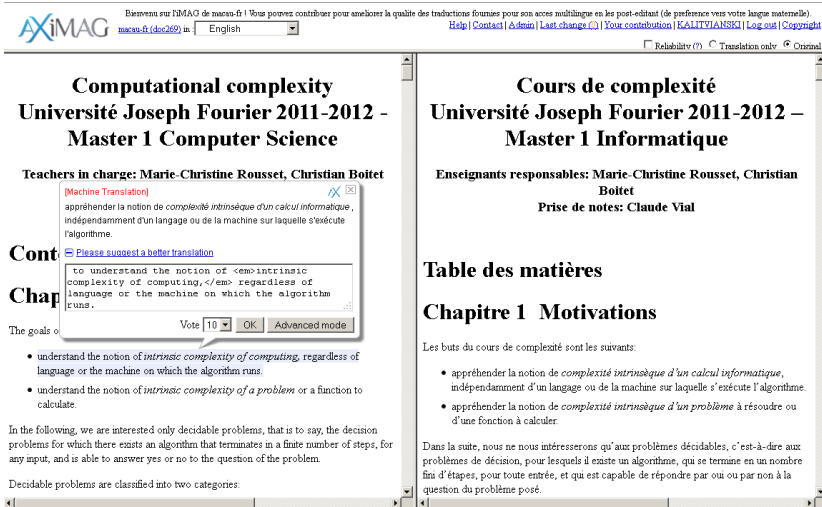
AXiMAG

Bienvenu sur l'iMAG de macau-fr ! Vous pouvez contribuer pour ameliorer la qualite des traductions fournies pour son acces multilingue en les post-editant (de preference vers votre langue maternelle).

macau-fr (doc269) in English

Help | Contact | Admin | Last change | Your contribution | KALITVIANSKI | Log out | Copyright

Reliability (?) Translation only Original

Computational complexity
Université Joseph Fourier 2011-2012 - Master 1 Computer Science

Teachers in charge: Marie-Christine Rousset, Christian Boitet

[Machine Translation]

appréhender la notion de *complexité intrinsèque d'un calcul informatique*, indépendamment d'un langage ou de la machine sur laquelle s'exécute l'algorithme.

Please suggest a better translation

to understand the notion of <em>intrinsic complexity of computing,</em> regardless of language or the machine on which the algorithm runs.

Vote 10 OK Advanced mode

Cont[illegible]

Chap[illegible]

The goals o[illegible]

- understand the notion of *intrinsic complexity of computing*, regardless of language or the machine on which the algorithm runs.
- understand the notion of *intrinsic complexity of a problem* or a function to calculate.

In the following, we are interested only decidable problems, that is to say, the decision problems for which there exists an algorithm that terminates in a finite number of steps, for any input, and is able to answer yes or no to the question of the problem.

Decidable problems are classified into two categories:

Cours de complexité
Université Joseph Fourier 2011-2012 – Master 1 Informatique

Enseignants responsables: Marie-Christine Rousset, Christian Boitet
Prise de notes: Claude Vial

Table des matières

Chapitre 1 Motivations

Les buts du cours de complexité sont les suivants:

- appréhender la notion de *complexité intrinsèque d'un calcul informatique*, indépendamment d'un langage ou de la machine sur laquelle s'exécute l'algorithme.
- appréhender la notion de *complexité intrinsèque d'un problème* à résoudre ou d'une fonction à calculer.

Dans la suite, nous ne nous intéresserons qu'aux problèmes décidables, c'est-à-dire aux problèmes de décision, pour lesquels il existe un algorithme, qui se termine en un nombre fini d'étapes, pour toute entrée, et qui est capable de répondre par oui ou par non à la question du problème posé.